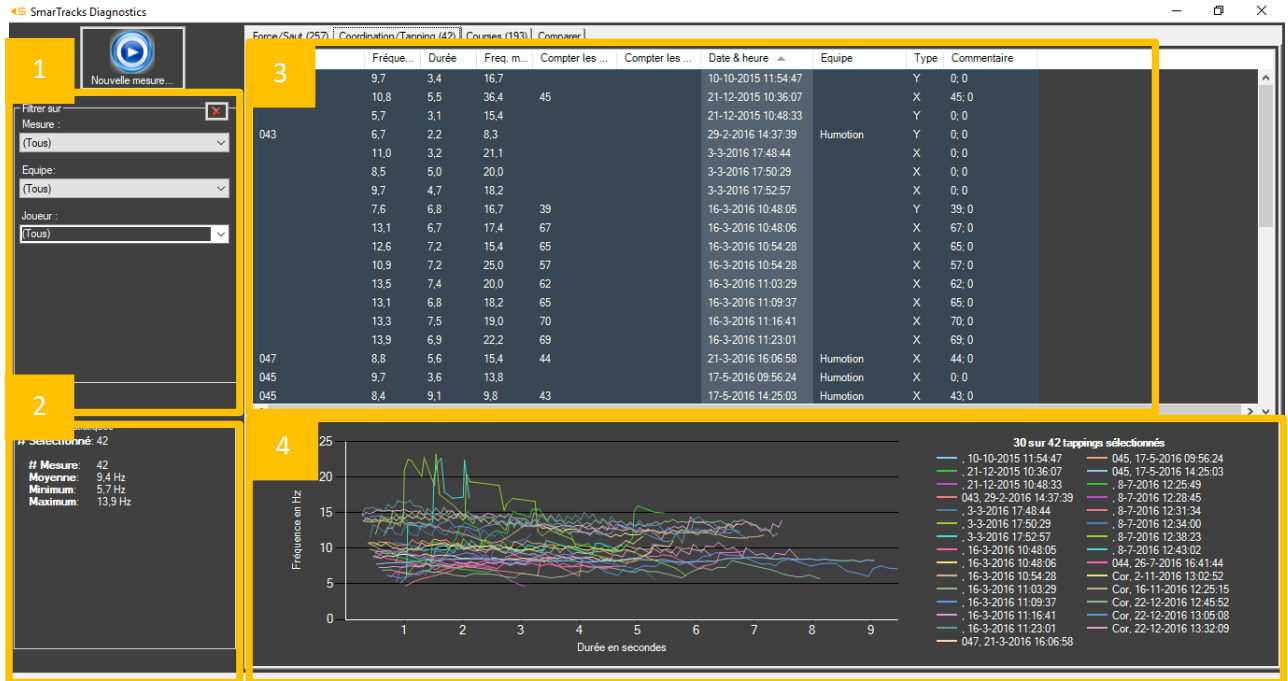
SmarTracks Diagnostics

Nouvelle mesure...

1

Filtrer sur
Mesure :
(Tous)
Equipe:
(Tous)
Joueur :
(Tous)

2

# Sélectionné: 42

# Mesure: 42
Moyenne: 9,4 Hz
Minimum: 5,7 Hz
Maximum: 13,9 Hz

Force/Saut (257) | Coordination/Tapping (42) | Courses (193) | Comparer

3

| | Fréque... | Durée | Freq. m... | Compter les ... | Compter les ... | Date & heure | Equipe | Type | Commentaire |
|---|---|---|---|---|---|---|---|---|---|
| | 9,7 | 3,4 | 16,7 | | | 10-10-2015 11:54:47 | | Y | 0; 0 |
| | 10,8 | 5,5 | 36,4 | 45 | | 21-12-2015 10:36:07 | | X | 45; 0 |
| | 5,7 | 3,1 | 15,4 | | | 21-12-2015 10:48:33 | | Y | 0; 0 |
| 043 | 6,7 | 2,2 | 8,3 | | | 29-2-2016 14:37:39 | Humotion | Y | 0; 0 |
| | 11,0 | 3,2 | 21,1 | | | 3-3-2016 17:48:44 | | X | 0; 0 |
| | 8,5 | 5,0 | 20,0 | | | 3-3-2016 17:50:29 | | X | 0; 0 |
| | 9,7 | 4,7 | 18,2 | | | 3-3-2016 17:52:57 | | X | 0; 0 |
| | 7,6 | 6,8 | 16,7 | 39 | | 16-3-2016 10:48:05 | | Y | 39; 0 |
| | 13,1 | 6,7 | 17,4 | 67 | | 16-3-2016 10:48:06 | | X | 67; 0 |
| | 12,6 | 7,2 | 15,4 | 65 | | 16-3-2016 10:54:28 | | X | 65; 0 |
| | 10,9 | 7,2 | 25,0 | 57 | | 16-3-2016 10:54:28 | | X | 57; 0 |
| | 13,5 | 7,4 | 20,0 | 62 | | 16-3-2016 11:03:29 | | X | 62; 0 |
| | 13,1 | 6,8 | 18,2 | 65 | | 16-3-2016 11:09:37 | | X | 65; 0 |
| | 13,3 | 7,5 | 19,0 | 70 | | 16-3-2016 11:16:41 | | X | 70; 0 |
| | 13,9 | 6,9 | 22,2 | 69 | | 16-3-2016 11:23:01 | | X | 69; 0 |
| 047 | 8,8 | 5,6 | 15,4 | 44 | | 21-3-2016 16:06:58 | Humotion | X | 44; 0 |
| 045 | 9,7 | 3,6 | 13,8 | | | 17-5-2016 09:56:24 | Humotion | X | 0; 0 |
| 045 | 8,4 | 9,1 | 9,8 | 43 | | 17-5-2016 14:25:03 | Humotion | X | 43; 0 |

4

30 sur 42 tappings sélectionnés

Fréquence en Hz
25
20
15
10
5
0
1 2 3 4 5 6 7 8 9
Durée en secondes

, 10-10-2015 11:54:47
, 21-12-2015 10:36:07
, 21-12-2015 10:48:33
043, 29-2-2016 14:37:39
, 3-3-2016 17:48:44
, 3-3-2016 17:50:29
, 3-3-2016 17:52:57
, 16-3-2016 10:48:05
, 16-3-2016 10:48:06
, 16-3-2016 10:54:28
, 16-3-2016 11:03:29
, 16-3-2016 11:09:37
, 16-3-2016 11:16:41
, 16-3-2016 11:23:01
047, 21-3-2016 16:06:58
045, 17-5-2016 09:56:24
045, 17-5-2016 14:25:03
, 8-7-2016 12:25:49
, 8-7-2016 12:28:45
, 8-7-2016 12:31:34
, 8-7-2016 12:34:00
, 8-7-2016 12:38:23
, 8-7-2016 12:43:02
044, 26-7-2016 16:41:44
Cor, 2-11-2016 13:02:52
Cor, 16-11-2016 12:25:15
Cor, 22-12-2016 12:45:52
Cor, 22-12-2016 13:05:08
Cor, 22-12-2016 13:32:09